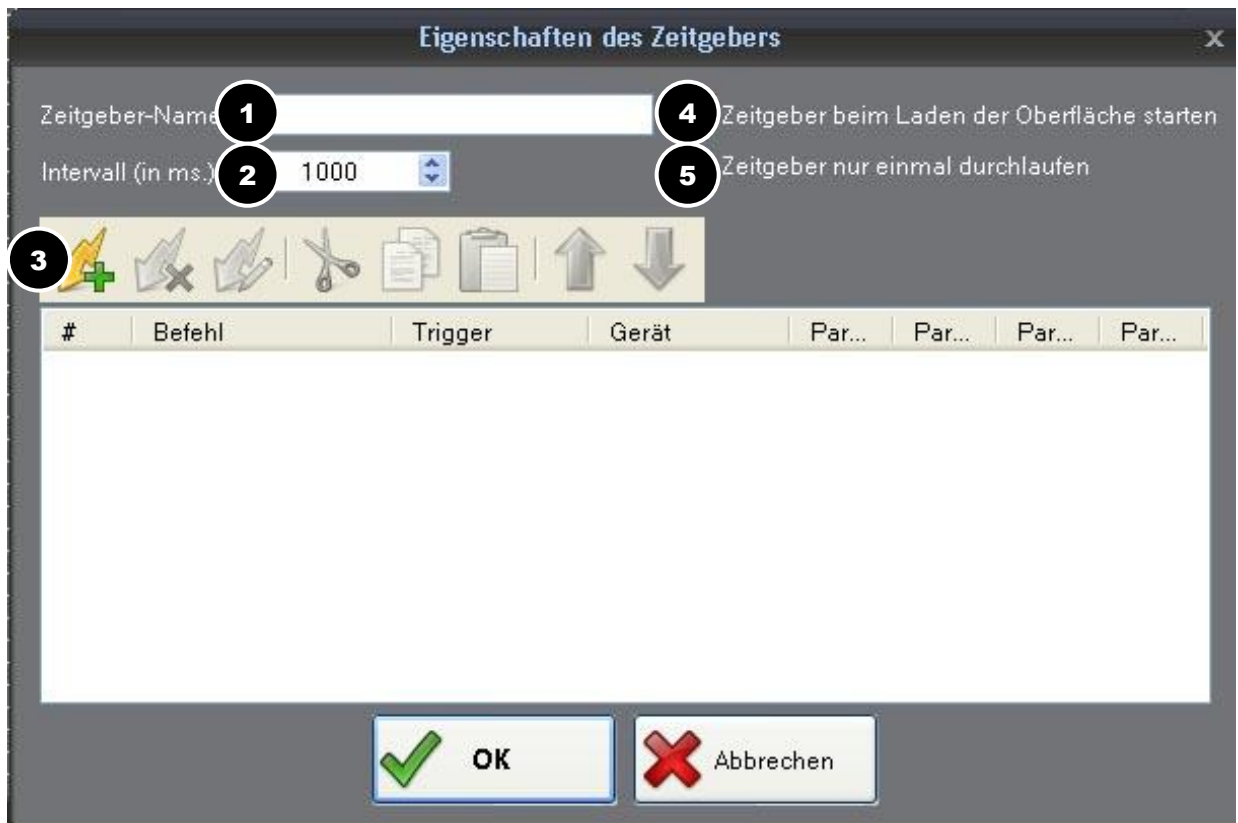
Eigenschaften des Zeitgebers

Zeitgeber-Name 1

4 Zeitgeber beim Laden der Oberfläche starten

Intervall (in ms.) 2 1000

5 Zeitgeber nur einmal durchlaufen

3

| # | Befehl | Trigger | Gerät | Par... | Par... | Par... | Par... |
|---|---|---|---|---|---|---|---|

OK

Abbrechen